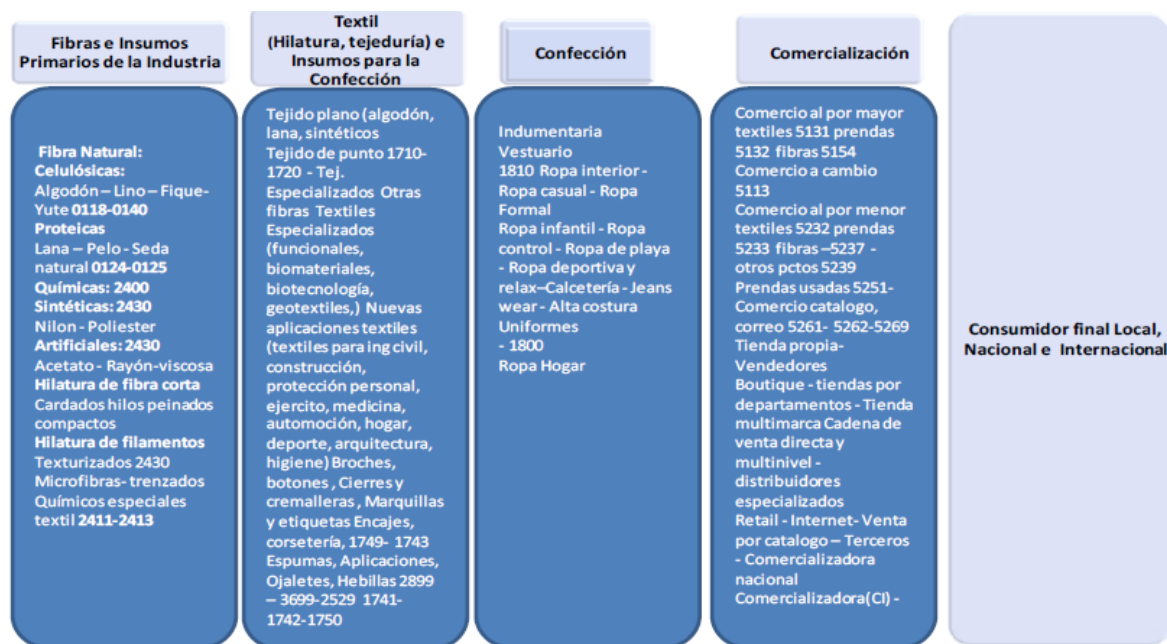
Fibras e Insumos Primarios de la Industria

Textil (Hilatura, tejeduría) e Insumos para la Confección

Confección

Comercialización

Fibra Natural:
Celulósicas:
Algodón – Lino – Fique-Yute 0118-0140
Proteicas
Lana – Pelo - Seda natural 0124-0125
Químicas: 2400
Sintéticas: 2430
Nilon - Poliester
Artificiales: 2430
Acetato - Rayón-viscosa
Hilatura de fibra corta
Cardados hilos peinados compactos
Hilatura de filamentos
Texturizados 2430
Microfibras- trenzados
Químicos especiales textil 2411-2413

Tejido plano (algodón, lana, sintéticos
Tejido de punto 1710-1720 - Tej. Especializados Otras fibras Textiles Especializados (funcionales, biomateriales, biotecnología, geotextiles,) Nuevas aplicaciones textiles (textiles para ing civil, construcción, protección personal, ejercito, medicina, automoción, hogar, deporte, arquitectura, higiene) Broches, botones , Cierres y cremalleras , Marquillas y etiquetas Encajes, corsetería, 1749- 1743 Espumas, Aplicaciones, Ojaletes, Hebillas 2899 – 3699-2529 1741-1742-1750

Indumentaria
Vestuario
1810 Ropa interior - Ropa casual - Ropa Formal
Ropa infantil - Ropa control - Ropa de playa - Ropa deportiva y relax–Calcetería - Jeans wear - Alta costura
Uniformes
- 1800
Ropa Hogar

Comercio al por mayor textiles 5131 prendas 5132 fibras 5154
Comercio a cambio 5113
Comercio al por menor textiles 5232 prendas 5233 fibras –5237 - otros pctos 5239
Prendas usadas 5251-
Comercio catalogo, correo 5261- 5262-5269
Tienda propia-Vendedores
Boutique - tiendas por departamentos - Tienda multimarca Cadena de venta directa y multinivel - distribuidores especializados
Retail - Internet- Venta por catalogo – Terceros - Comercializadora nacional
Comercializadora(CI) -

Consumidor final Local, Nacional e Internacional